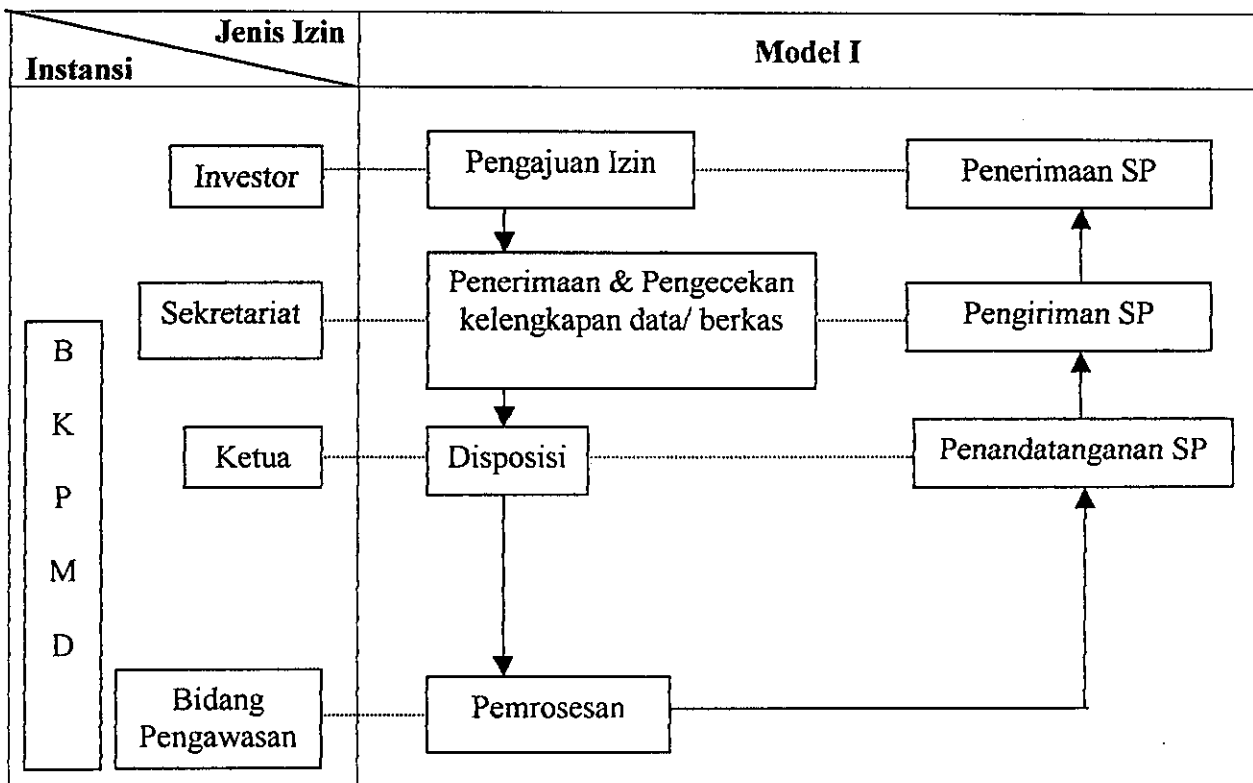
Jenis Izin
Instansi

Model I

B
K
P
M
D

Investor

Sekretariat

Ketua

Bidang Pengawasan

Pengajuan Izin

Penerimaan & Pengecekan kelengkapan data/ berkas

Disposisi

Pemrosesan

Penerimaan SP

Pengiriman SP

Penandatanganan SP